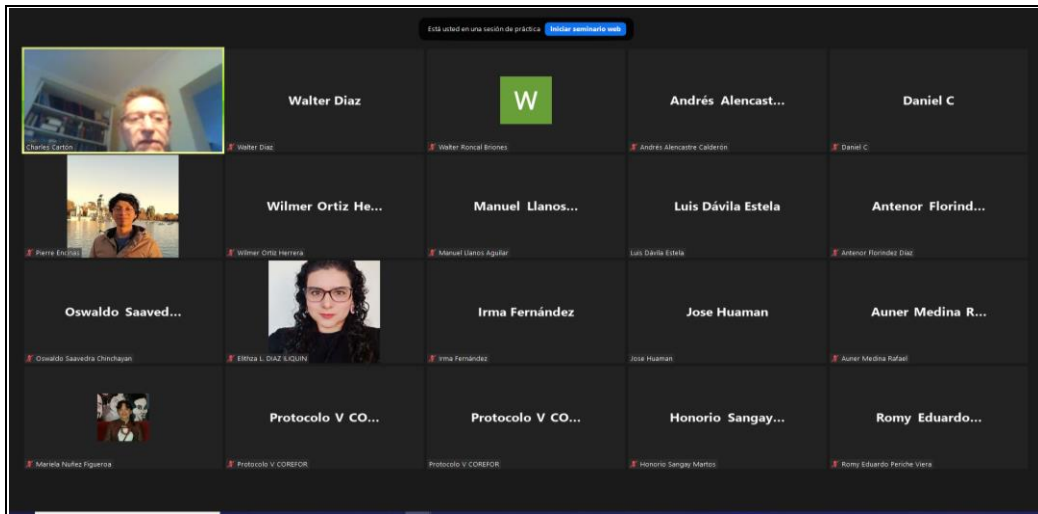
Está usted en una sesión de práctica Iniciar seminario web

Charles Carton

Walter Diaz
Walter Diaz

W
Walter Roncal Briones

Andrés Alencast...
Andrés Alencastre Calderón

Daniel C
Daniel C

Pierre Encinas

Wilmer Ortiz He...
Wilmer Ortiz Herrera

Manuel Llanos...
Manuel Llanos Aguilar

Luis Dávila Estela
Luis Dávila Estela

Antenor Florind...
Antenor Florindez Díaz

Oswaldo Saaved...
Oswaldo Saavedra Chinchayan

Elithza L. DIAZ ILIQUIN

Irma Fernández
Irma Fernández

Jose Huaman
Jose Huaman

Auner Medina R...
Auner Medina Rafael

Mariela Nuñez Figueroa

Protocolo V CO...
Protocolo V COREFOR

Protocolo V CO...
Protocolo V COREFOR

Honorio Sangay...
Honorio Sangay Martos

Romy Eduardo...
Romy Eduardo Periche Viera